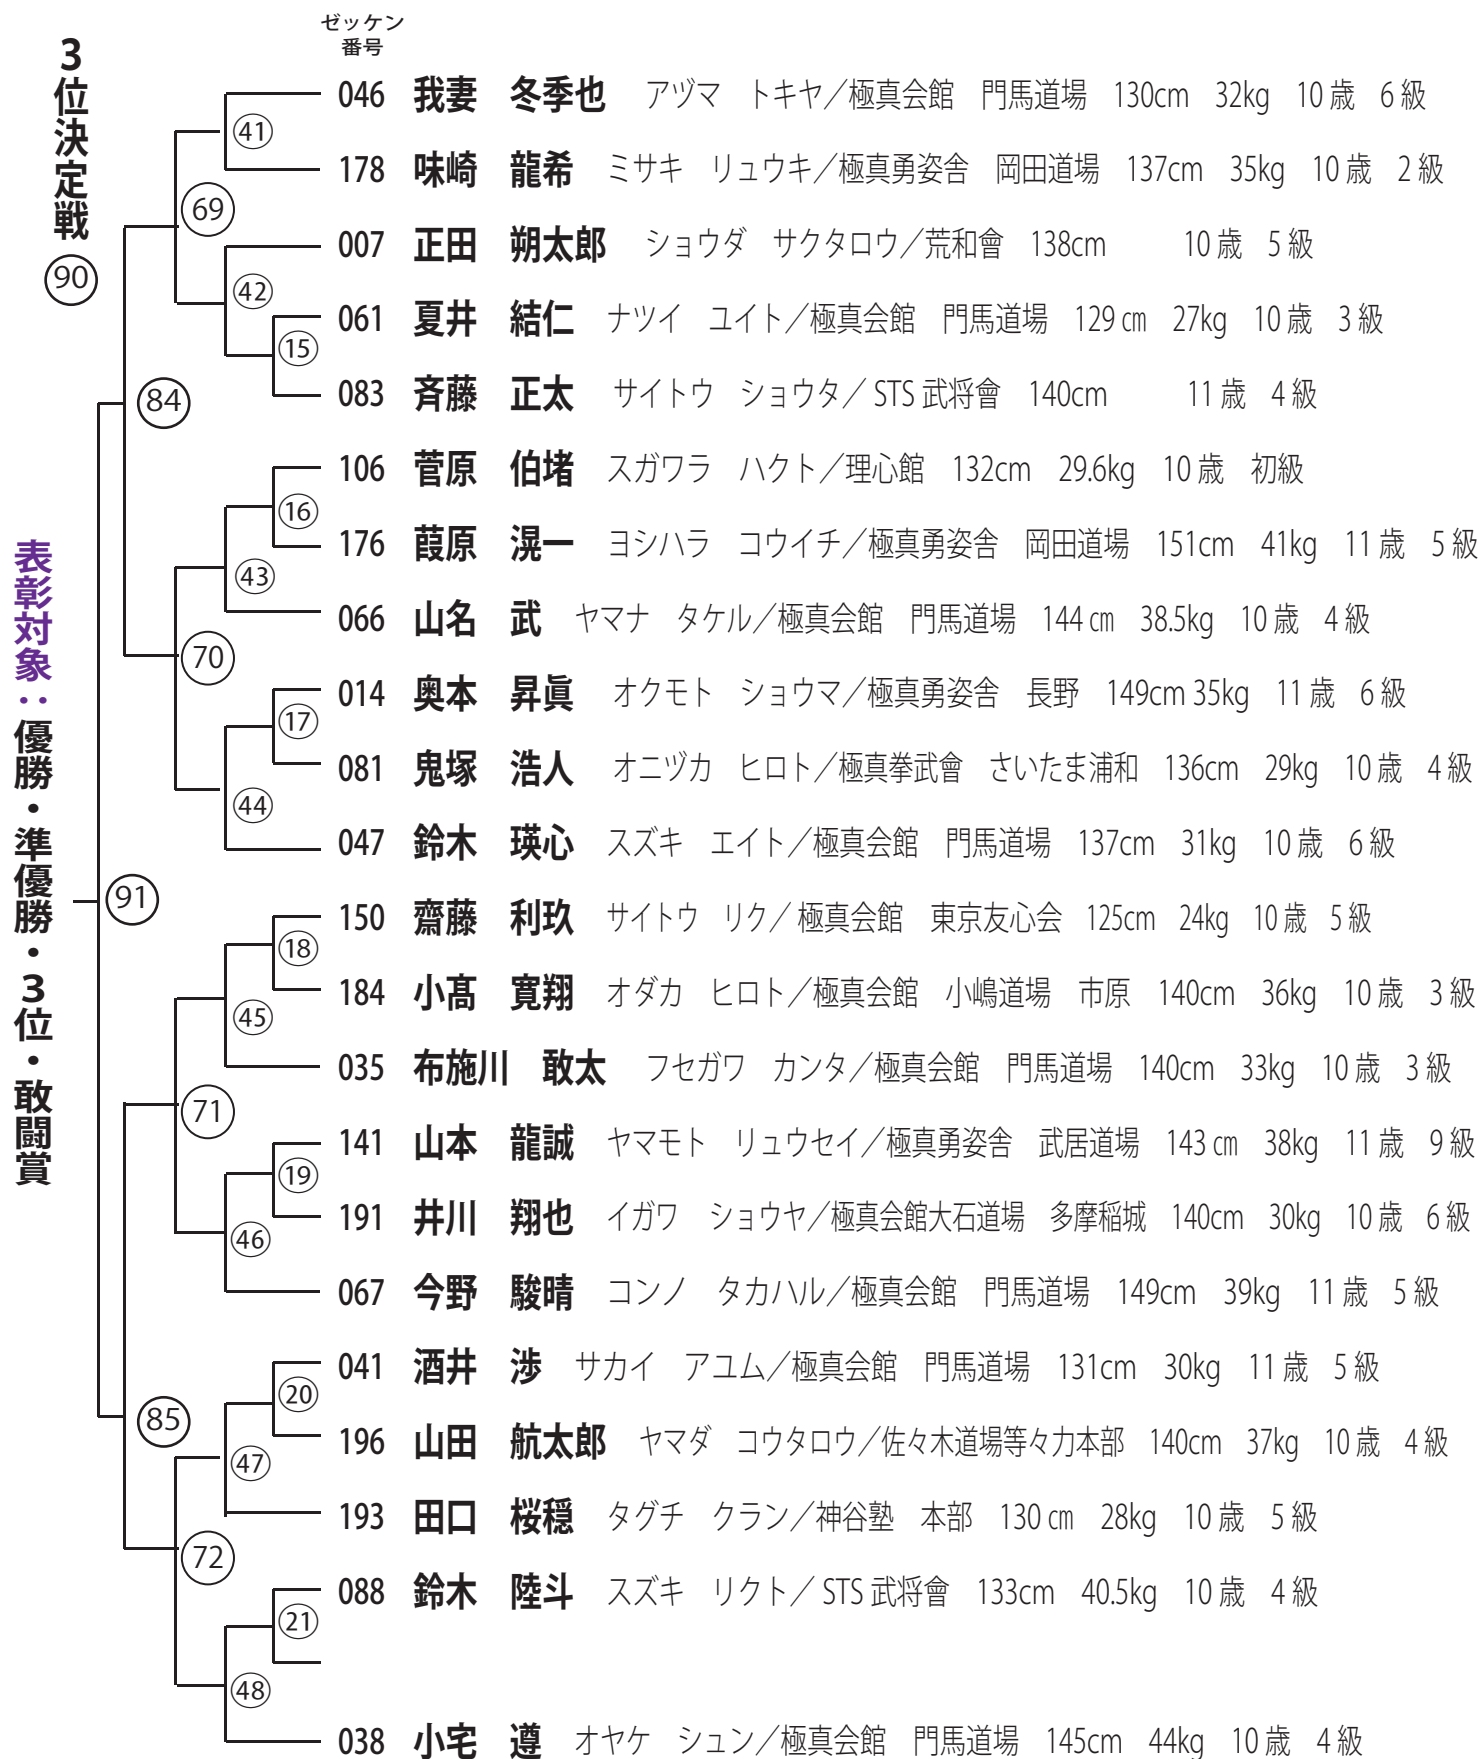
3位決定戦
90

表彰対象：優勝・準優勝・3位・敢闘賞

ゼッケン番号

046 我妻 冬季也 アヅマ トキヤ／極真会館 門馬道場 130cm 32kg 10歳 6級
178 味崎 龍希 ミサキ リュウキ／極真勇姿舎 岡田道場 137cm 35kg 10歳 2級
007 正田 朔太郎 ショウダ サクタロウ／荒和會 138cm 10歳 5級
061 夏井 結仁 ナツイ ユイト／極真会館 門馬道場 129cm 27kg 10歳 3級
083 斉藤 正太 サイトウ ショウタ／STS武将會 140cm 11歳 4級
106 菅原 伯堵 スガワラ ハクト／理心館 132cm 29.6kg 10歳 初級
176 葭原 滉一 ヨシハラ コウイチ／極真勇姿舎 岡田道場 151cm 41kg 11歳 5級
066 山名 武 ヤマナ タケル／極真会館 門馬道場 144cm 38.5kg 10歳 4級
014 奥本 昇眞 オクモト ショウマ／極真勇姿舎 長野 149cm 35kg 11歳 6級
081 鬼塚 浩人 オニヅカ ヒロト／極真拳武會 さいたま浦和 136cm 29kg 10歳 4級
047 鈴木 瑛心 スズキ エイト／極真会館 門馬道場 137cm 31kg 10歳 6級
150 齋藤 利玖 サイトウ リク／極真会館 東京友心会 125cm 24kg 10歳 5級
184 小髙 寛翔 オダカ ヒロト／極真会館 小嶋道場 市原 140cm 36kg 10歳 3級
035 布施川 敢太 フセガワ カンタ／極真会館 門馬道場 140cm 33kg 10歳 3級
141 山本 龍誠 ヤマモト リュウセイ／極真勇姿舎 武居道場 143cm 38kg 11歳 9級
191 井川 翔也 イガワ ショウヤ／極真会館大石道場 多摩稲城 140cm 30kg 10歳 6級
067 今野 駿晴 コンノ タカハル／極真会館 門馬道場 149cm 39kg 11歳 5級
041 酒井 渉 サカイ アユム／極真会館 門馬道場 131cm 30kg 11歳 5級
196 山田 航太郎 ヤマダ コウタロウ／佐々木道場等々力本部 140cm 37kg 10歳 4級
193 田口 桜穏 タグチ クラン／神谷塾 本部 130cm 28kg 10歳 5級
088 鈴木 陸斗 スズキ リクト／STS武将會 133cm 40.5kg 10歳 4級
038 小宅 遵 オヤケ シュン／極真会館 門馬道場 145cm 44kg 10歳 4級

41 69 42 15 84 16 43 70 17 44 91 18 45 71 19 46 85 20 47 72 21 48